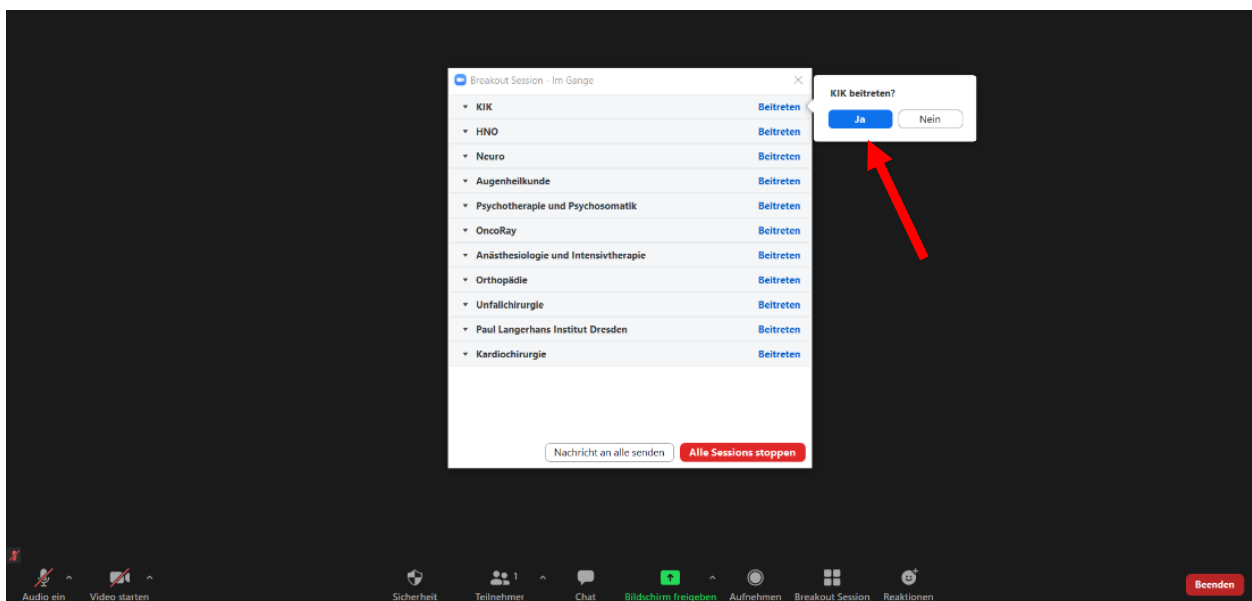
Breakout Session - Im Gange

KIK Beitreten
HNO Beitreten
Neuro Beitreten
Augenheilkunde Beitreten
Psychotherapie und Psychosomatik Beitreten
OncoRay Beitreten
Anästhesiologie und Intensivtherapie Beitreten
Orthopädie Beitreten
Unfallchirurgie Beitreten
Paul Langerhans Institut Dresden Beitreten
Kardiochirurgie Beitreten

Nachricht an alle senden
Alle Sessions stoppen

KIK beitreten?
Ja
Nein

Audio ein
Video starten
Sicherheit
Teilnehmer 1
Chat
Bildschirm freigeben
Aufnehmen
Breakout Session
Reaktionen
Beenden